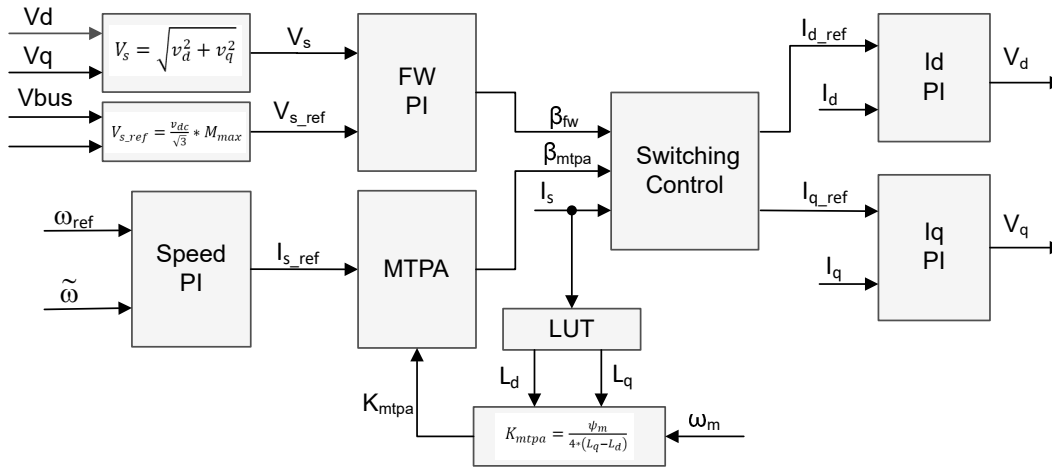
Vd

Vq

$V_s = \sqrt{v_d^2 + v_q^2}$

$V_s$

Vbus

$V_{s\_ref} = \frac{v_{dc}}{\sqrt{3}} * M_{max}$

$V_{s\_ref}$

FW PI

$\beta_{fw}$

$\beta_{mtpa}$

$I_s$

Switching Control

$I_{d\_ref}$

$I_d$

Id PI

$V_d$

$I_{q\_ref}$

$I_q$

Iq PI

$V_q$

$\omega_{ref}$

$\tilde{\omega}$

Speed PI

$I_{s\_ref}$

MTPA

LUT

$L_d$

$L_q$

$K_{mtpa}$

$K_{mtpa} = \frac{\psi_m}{4*(L_q - L_d)}$

$\omega_m$